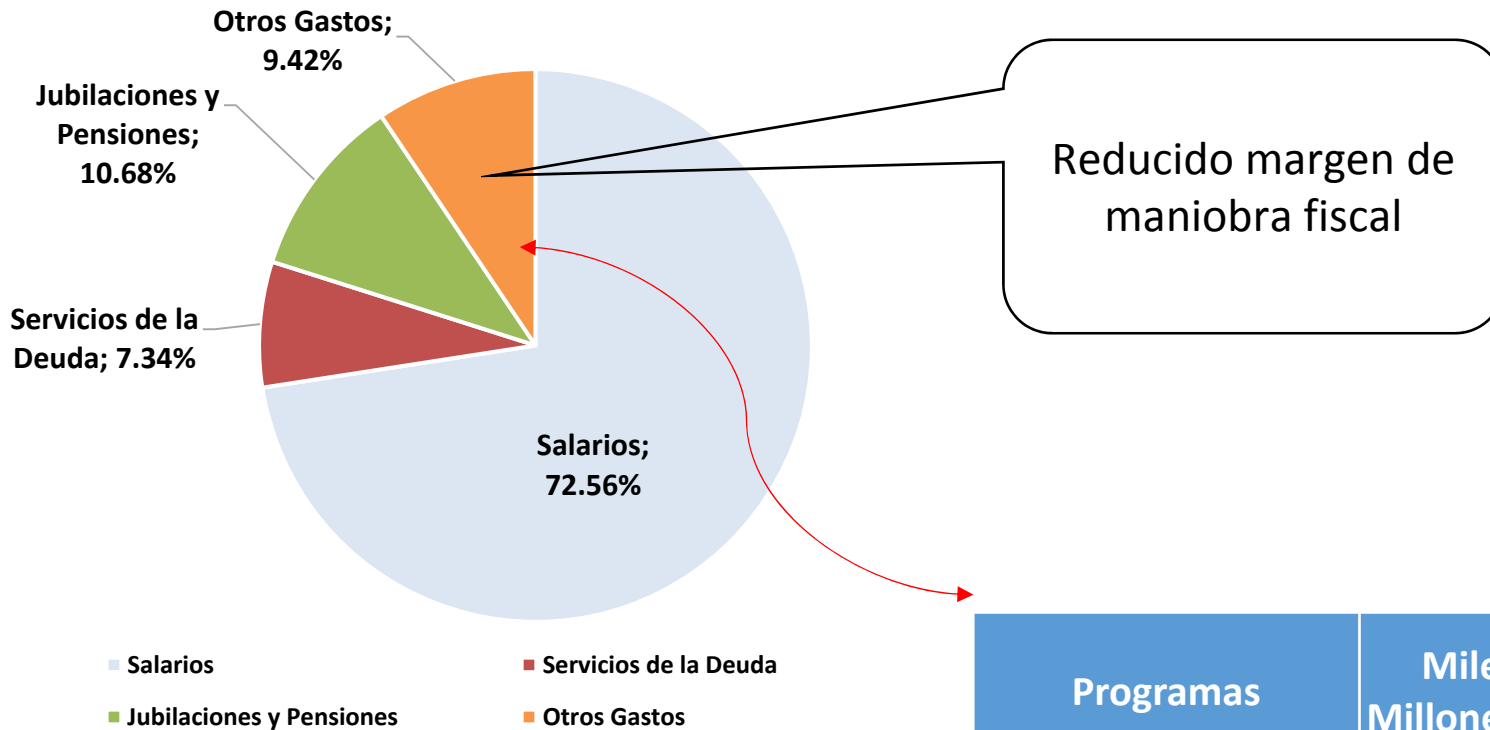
Otros Gastos; 9.42%

Jubilaciones y Pensiones; 10.68%

Servicios de la Deuda; 7.34%

Salarios; 72.56%

Reducido margen de maniobra fiscal

Salarios
Servicios de la Deuda
Jubilaciones y Pensiones
Otros Gastos

| Programas | Mile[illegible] Millone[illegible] |
|---|---|